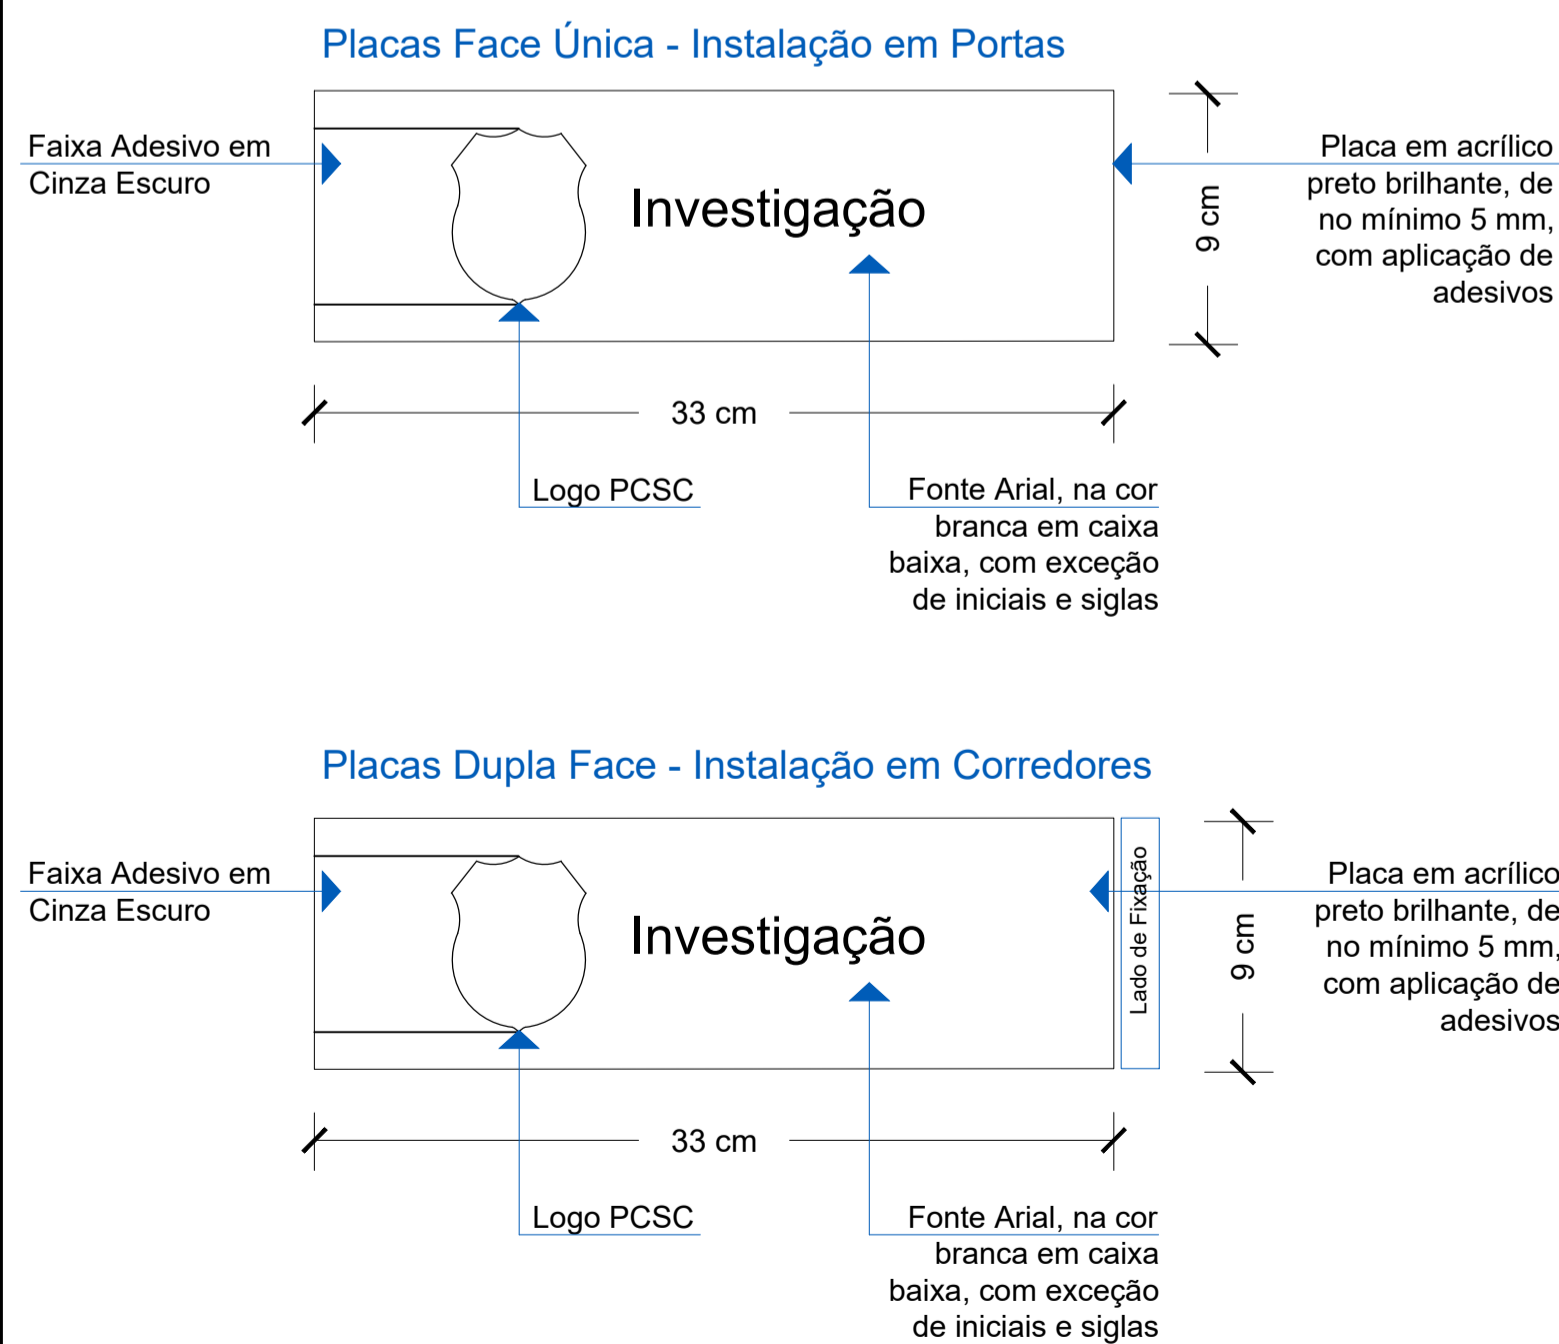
Placas Face Única - Instalação em Portas

Faixa Adesivo em Cinza Escuro

Investigação

Placa em acrílico preto brilhante, de no mínimo 5 mm, com aplicação de adesivos

9 cm

33 cm

Logo PCSC

Fonte Arial, na cor branca em caixa baixa, com exceção de iniciais e siglas

Placas Dupla Face - Instalação em Corredores

Faixa Adesivo em Cinza Escuro

Investigação

Lado de Fixação

Placa em acrílico preto brilhante, de no mínimo 5 mm, com aplicação de adesivos

9 cm

33 cm

Logo PCSC

Fonte Arial, na cor branca em caixa baixa, com exceção de iniciais e siglas